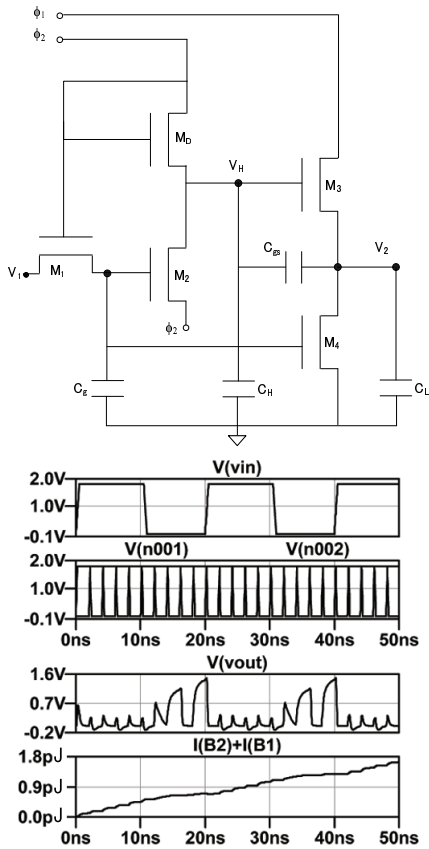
$\phi_1$
$\phi_2$
$M_D$
$V_H$
$M_3$
$C_{gs}$
$V_2$
$V_1$
$M_1$
$M_2$
$\phi_2$
$M_4$
$C_E$
$C_H$
$C_L$

V(vin)
2.0V
1.0V
-0.1V

V(n001) V(n002)
2.0V
1.0V
-0.1V
0ns 10ns 20ns 30ns 40ns 50ns

V(vout)
1.6V
0.7V
-0.2V

I(B2)+I(B1)
1.8pJ
0.9pJ
0.0pJ
0ns 10ns 20ns 30ns 40ns 50ns